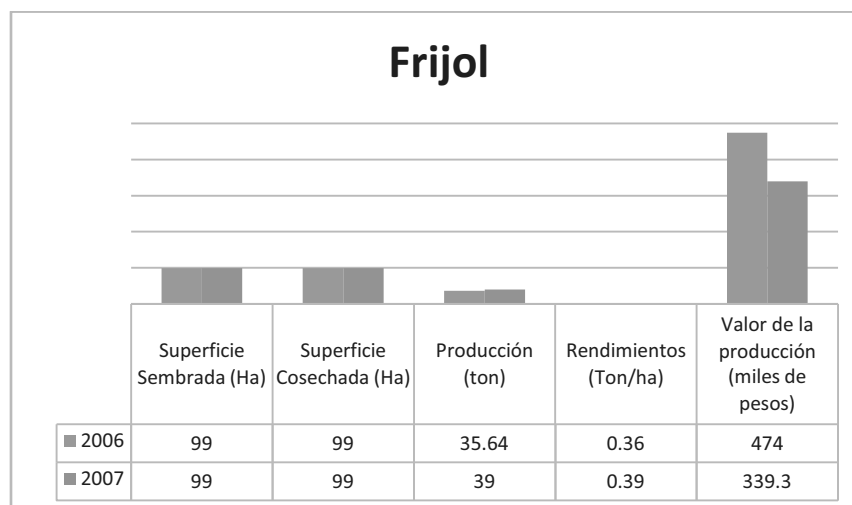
Frijol

| | Superficie Sembrada (Ha) | Superficie Cosechada (Ha) | Producción (ton) | Rendimientos (Ton/ha) | Valor de la producción (miles de pesos) |
|---|---|---|---|---|---|
| 2006 | 99 | 99 | 35.64 | 0.36 | 474 |
| 2007 | 99 | 99 | 39 | 0.39 | 339.3 |